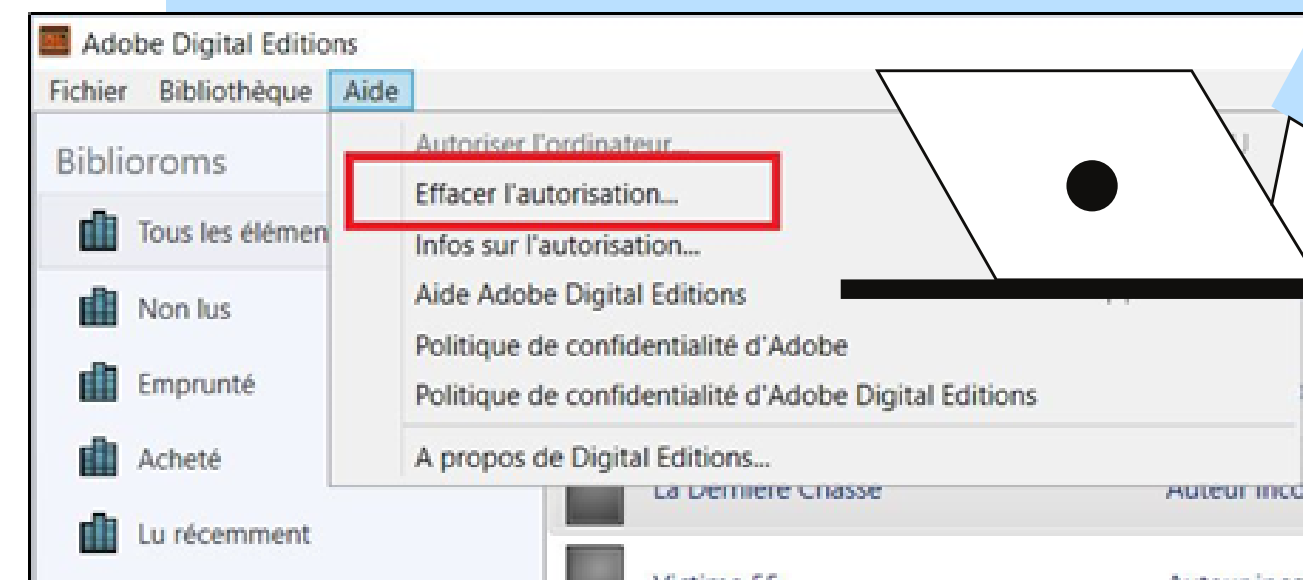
Adobe Digital Editions

Fichier Bibliothèque Aide

Biblioroms

Tous les élémen

Non lus

Emprunté

Acheté

Lu récemment

Autoriser l'ordinateur...

Effacer l'autorisation...

Infos sur l'autorisation...

Aide Adobe Digital Editions

Politique de confidentialité d'Adobe

Politique de confidentialité d'Adobe Digital Editions

A propos de Digital Editions...

La Dernière Chasse

Auteur inco

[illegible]